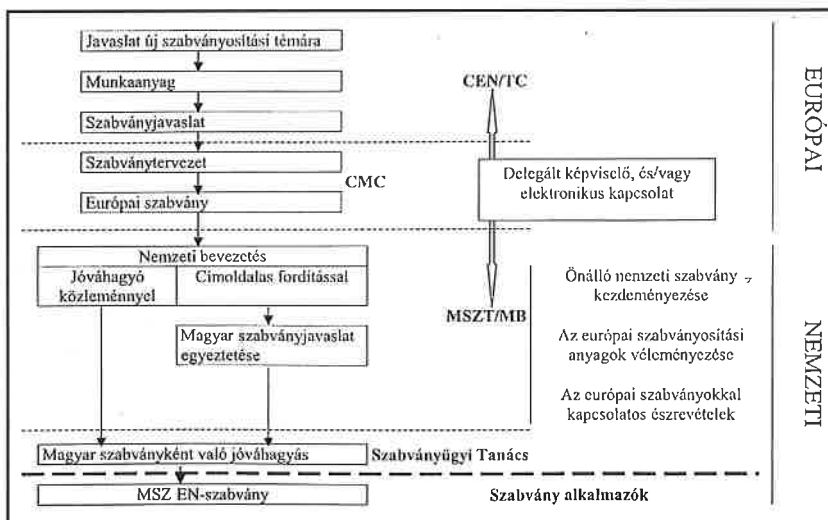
Javaslat új szabványosítási témára

Munkaanyag

Szabványjavaslat

Szabványtervezet

Európai szabvány

CMC

CEN/TC

Delegált képviselő, és/vagy elektronikus kapcsolat

EURÓPAI

Nemzeti bevezetés

Jóváhagyó közleménnyel

Címoldalas fordítással

Magyar szabványjavaslat egyeztetése

MSZT/MB

Önálló nemzeti szabvány kezdeményezése

Az európai szabványosítási anyagok véleményezése

Az európai szabványokkal kapcsolatos észrevételek

NEMZETI

Magyar szabványként való jóváhagyás

Szabványügyi Tanács

MSZ EN-szabvány

Szabvány alkalmazók